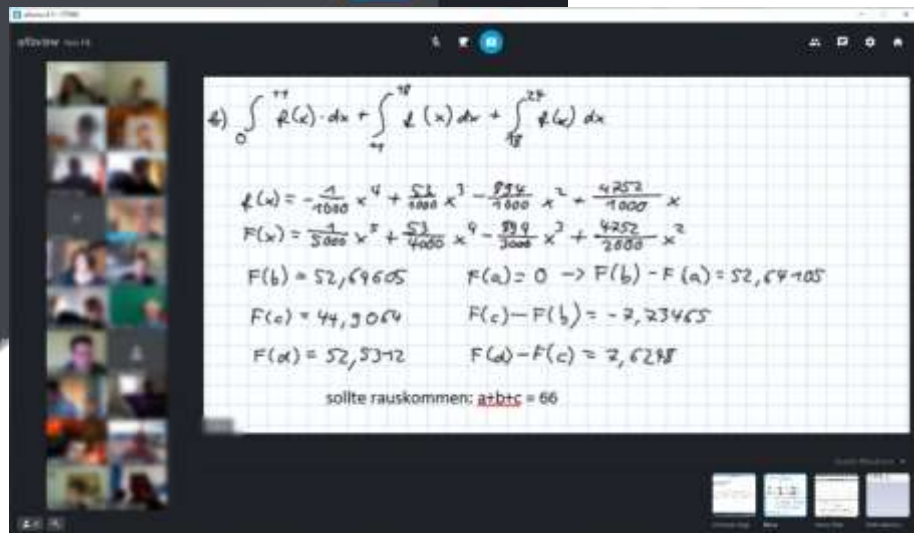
b) $\int_0^{17} f(x) \cdot dx + \int_{17}^{18} f(x) dx + \int_{18}^{27} f(x) dx$

$f(x) = -\frac{1}{1000}x^4 + \frac{53}{1000}x^3 - \frac{894}{1000}x^2 + \frac{4252}{1000}x$

$F(x) = \frac{1}{5000}x^5 + \frac{53}{4000}x^4 - \frac{894}{3000}x^3 + \frac{4252}{2000}x^2$

$F(b) = 52,64605$ $F(a) = 0 \rightarrow F(b) - F(a) = 52,64605$

$F(c) = 44,9064$ $F(c) - F(b) = -7,23465$

$F(d) = 52,5312$ $F(d) - F(c) = 7,6248$

sollte rauskommen: a+b+c = 66